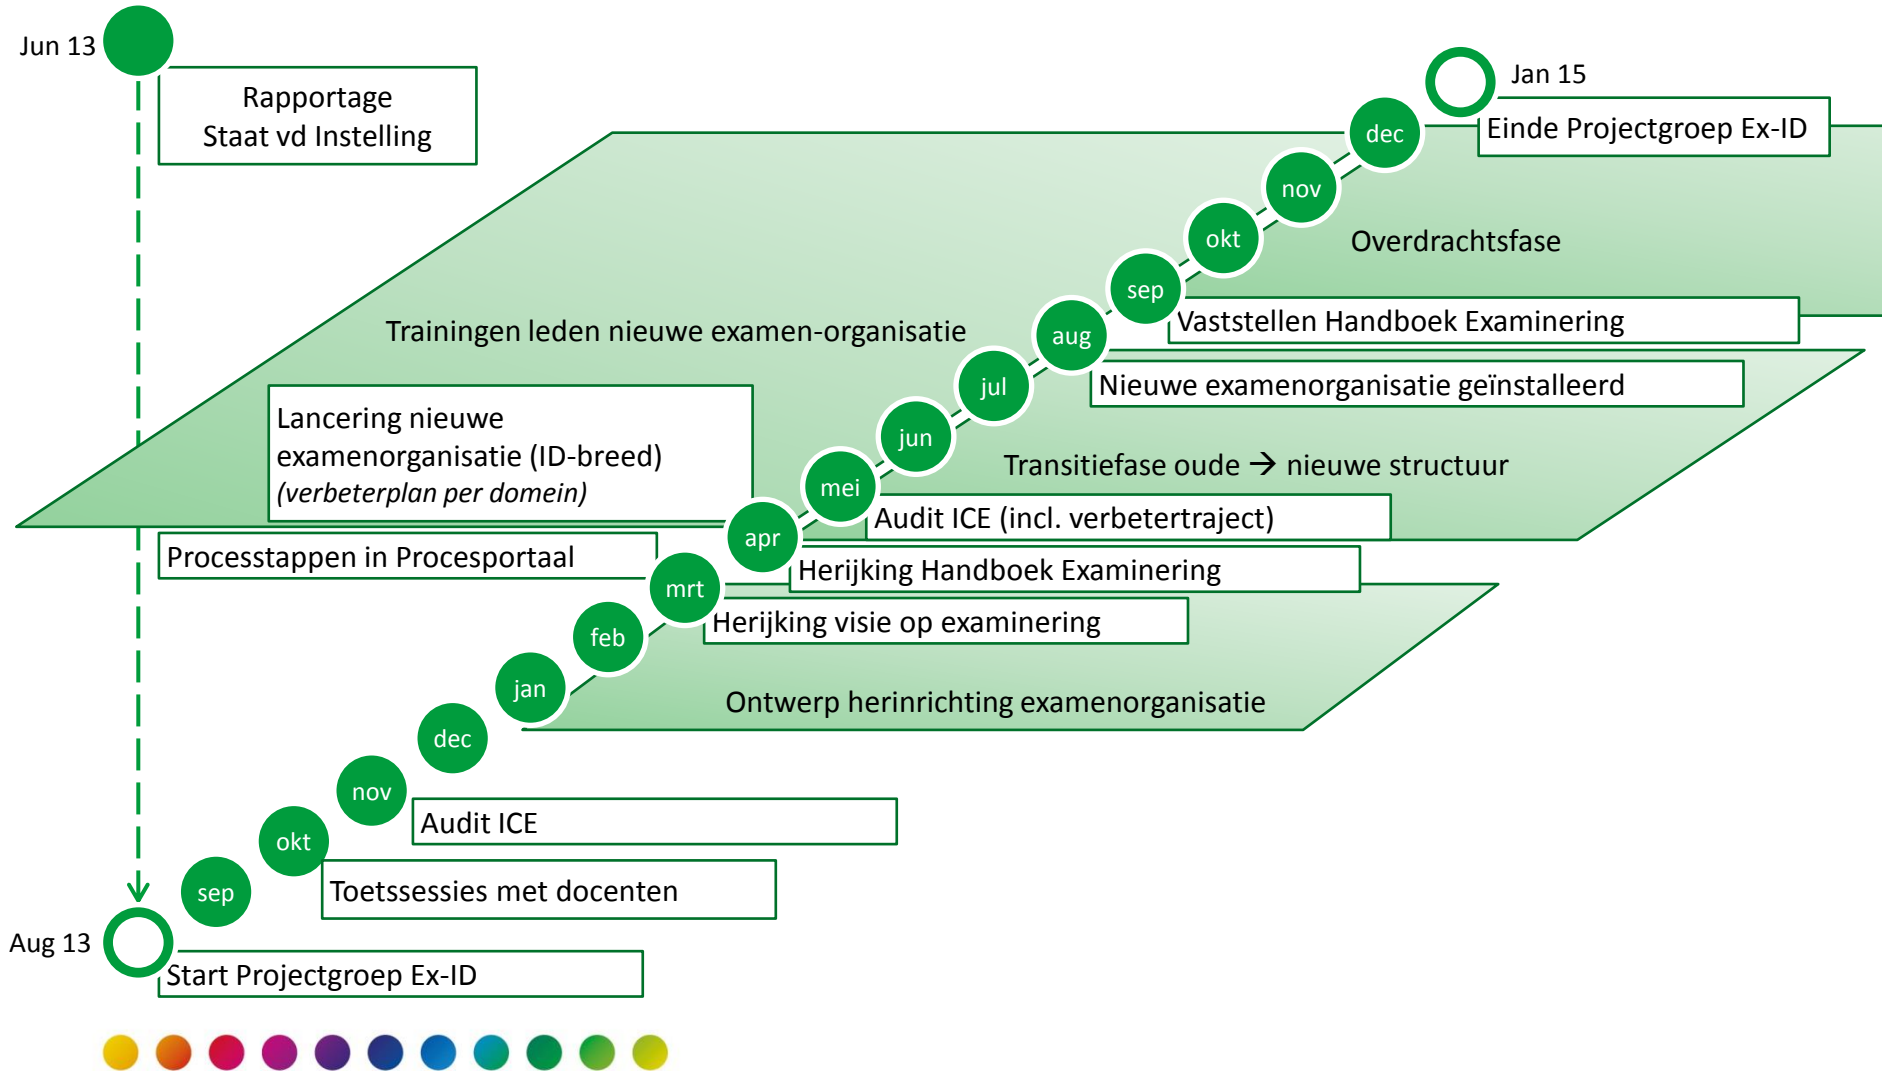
Jun 13

Rapportage
Staat vd Instelling

Jan 15

Einde Projectgroep Ex-ID

dec

nov

okt

Overdrachtsfase

sep

Vaststellen Handboek Examinering

aug

Trainingen leden nieuwe examen-organisatie

Nieuwe examenorganisatie geïnstalleerd

jul

jun

Lancering nieuwe examenorganisatie (ID-breed) *(verbeterplan per domein)*

Transitiefase oude → nieuwe structuur

mei

Audit ICE (incl. verbetertraject)

apr

Processtappen in Procesportaal

Herijking Handboek Examinering

mrt

Herijking visie op examinering

feb

jan

Ontwerp herinrichting examenorganisatie

dec

nov

Audit ICE

okt

Toetssessies met docenten

sep

Aug 13

Start Projectgroep Ex-ID